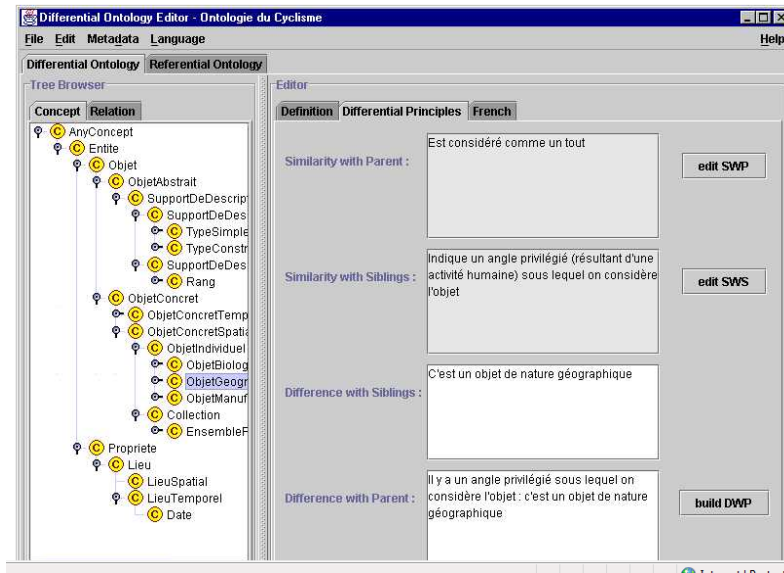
Differential Ontology Editor - Ontologie du Cyclisme

File Edit Metadata Language

Help

Differential Ontology Referential Ontology

Tree Browser

Concept Relation

C AnyConcept
C Entite
C Objet
C ObjetAbstrait
C SupportDeDescript
C SupportDeDes
C TypeSimple
C TypeConstr
C SupportDeDes
C Rang
C ObjetConcret
C ObjetConcretTemp
C ObjetConcretSpatia
C ObjetIndividuel
C ObjetBiolog
C ObjetGeogr
C ObjetManuf
C Collection
C EnsembleF
C Propriete
C Lieu
C LieuSpatial
C LieuTemporel
C Date

Editor

Definition Differential Principles French

Similarity with Parent :

Est considéré comme un tout

edit SWP

Similarity with Siblings :

Indique un angle privilégié (résultant d'une activité humaine) sous lequel on considère l'objet

edit SWS

Difference with Siblings :

C'est un objet de nature géographique

Difference with Parent :

Il y a un angle privilégié sous lequel on considère l'objet : c'est un objet de nature géographique

build DWP

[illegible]